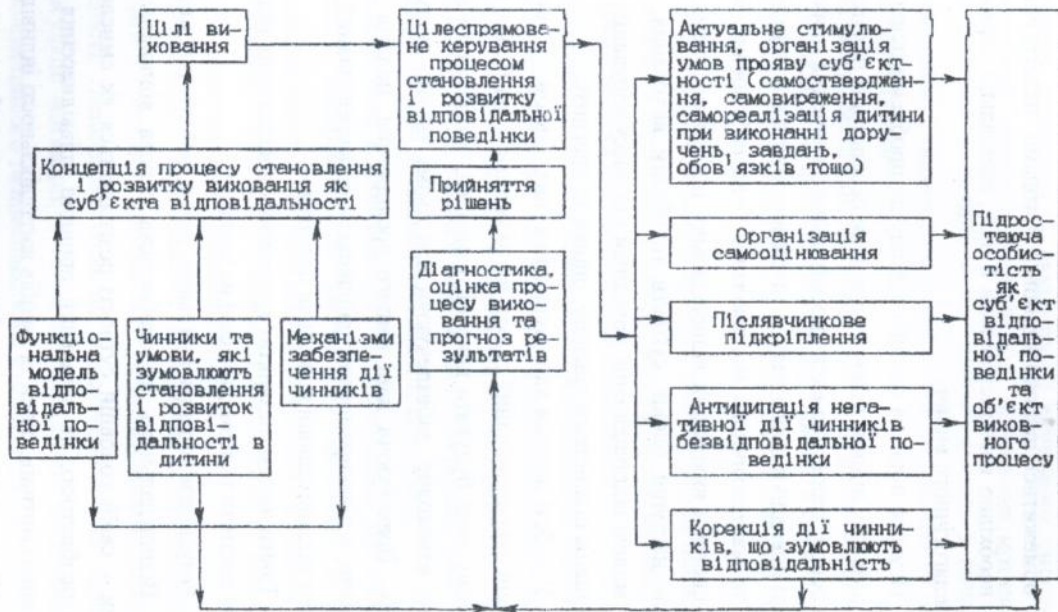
Цілі виховання

Цілеспрямоване керування процесом становлення і розвитку відповідної поведінки

Актуальне стимулювання, організація умов прояву суб'єктності (самоствердження, самовираження, самореалізація дитини при виконанні доручень, завдань, обов'язків тощо)

Концепція процесу становлення і розвитку вихованця як суб'єкта відповідальності

Прийняття рішень

Підростаюча особистість як суб'єкт відповідальної поведінки та об'єкт виховного процесу

Організація самооцінювання

Діагностика, оцінка процесу виховання та прогноз результатів

Післявчинкове підкріплення

Функціональна модель відповідальної поведінки

Чинники та умови, які зумовлюють становлення і розвиток відповідальності в дитини

Механізми забезпечення дії чинників

Антиципація негативної дії чинників безвідповідальної поведінки

Корекція дії чинників, що зумовлюють відповідальність